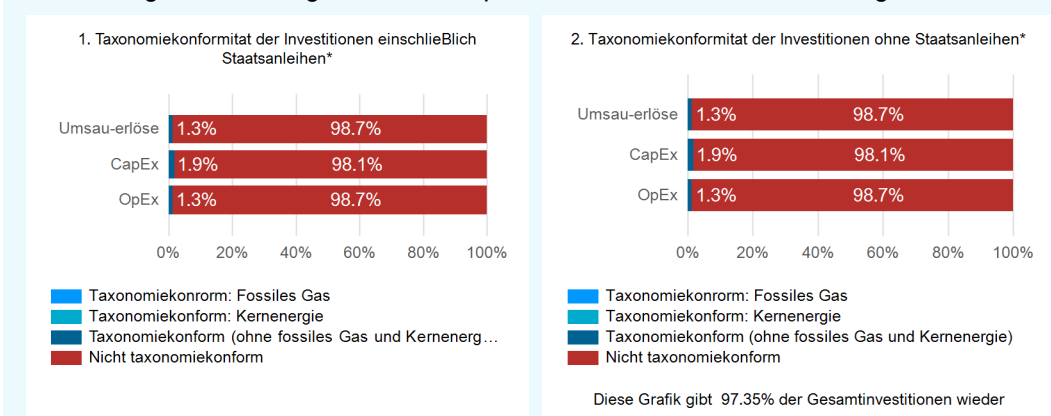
1. Taxonomiekonformitat der Investitionen einschlieBlich Staatsanleihen*

| | | |
|---|---|---|
| Umsau-erlöse | 1.3% | 98.7% |
| CapEx | 1.9% | 98.1% |
| OpEx | 1.3% | 98.7% |

0% 20% 40% 60% 80% 100%

Taxonomiekonrorm: Fossiles Gas
Taxonomiekonform: Kernenergie
Taxonomiekonform (ohne fossiles Gas und Kernenerg…
Nicht taxonomiekonform

2. Taxonomiekonformitat der Investitionen ohne Staatsanleihen*

| | | |
|---|---|---|
| Umsau-erlöse | 1.3% | 98.7% |
| CapEx | 1.9% | 98.1% |
| OpEx | 1.3% | 98.7% |

0% 20% 40% 60% 80% 100%

Taxonomiekonrorm: Fossiles Gas
Taxonomiekonform: Kernenergie
Taxonomiekonform (ohne fossiles Gas und Kernenergie)
Nicht taxonomiekonform

Diese Grafik gibt 97.35% der Gesamtinvestitionen wieder